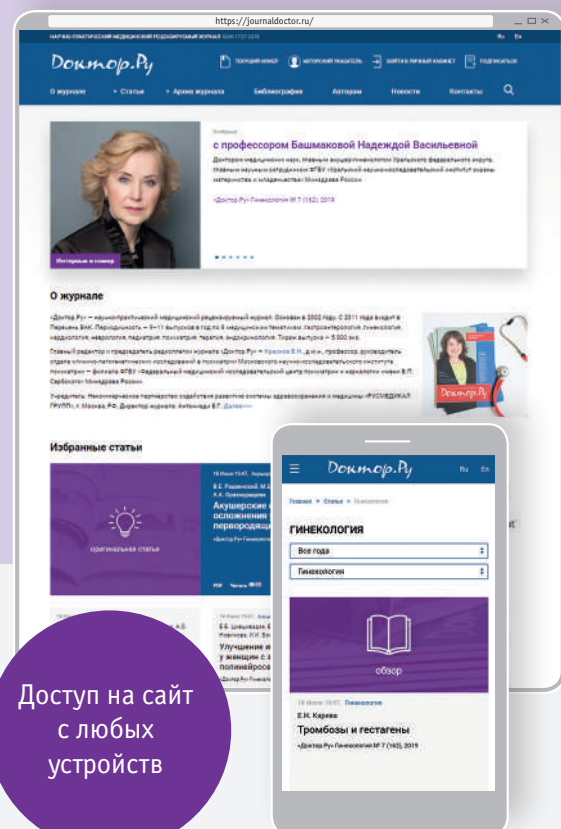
https://journaldoctor.ru/

НАУЧНО-ПРАКТИЧЕСКИЙ МЕДИЦИНСКИЙ РЕЦЕНЗИРУЕМЫЙ ЖУРНАЛ ISSN 1727-2378

Ru En

Доктор.Ру

ТЕКУЩИЙ НОМЕР АВТОРСКИЙ УКАЗАТЕЛЬ БОРТАЛ ЛИЧНЫЙ КАБИНЕТ ПОДПИСАТЬСЯ

О журнале Статьи Архив журнала Библиография Авторам Новости Контакты

Интервью

с профессором Башмаковой Надеждой Васильевной

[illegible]

«Доктор.Ру» Гинекология № 7 (162), 2019

Интервью в номер

О журнале

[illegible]

Избранные статьи

оригинальная статья

Акушерские осложнения первородящ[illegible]

Доктор.Ру

Ru En

Главная > Статьи > Гинекология

ГИНЕКОЛОГИЯ

Все года

Гинекология

обзор

Е.Н. Карева

Тромбозы и гестагены

«Доктор.Ру» Гинекология № 7 (162), 2019

Улучшение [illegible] у женщин с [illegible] полинейросо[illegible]

Доступ на сайт с любых устройств